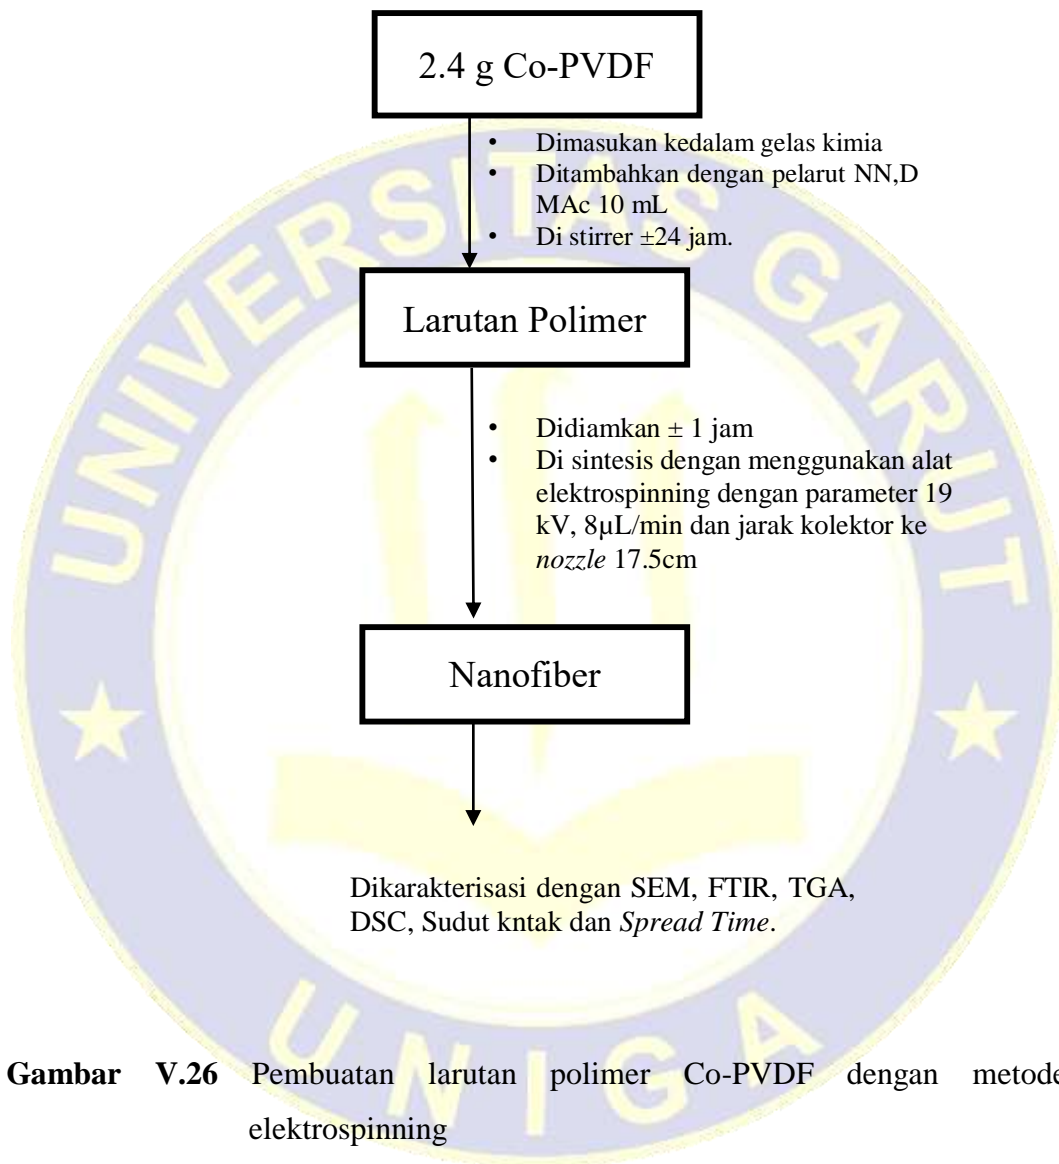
2.4 g Co-PVDF

- Dimasukan kedalam gelas kimia
- Ditambahkan dengan pelarut NN,D MAc 10 mL
- Di stirrer ±24 jam.

Larutan Polimer

- Didiamkan ± 1 jam
- Di sintesis dengan menggunakan alat elektrospinning dengan parameter 19 kV, 8µL/min dan jarak kolektor ke *nozzle* 17.5cm

Nanofiber

Dikarakterisasi dengan SEM, FTIR, TGA, DSC, Sudut kntak dan *Spread Time*.

UNIVERSITAS GARUT

UNIGA

**Gambar V.26** Pembuatan larutan polimer Co-PVDF dengan metode elektrospinning